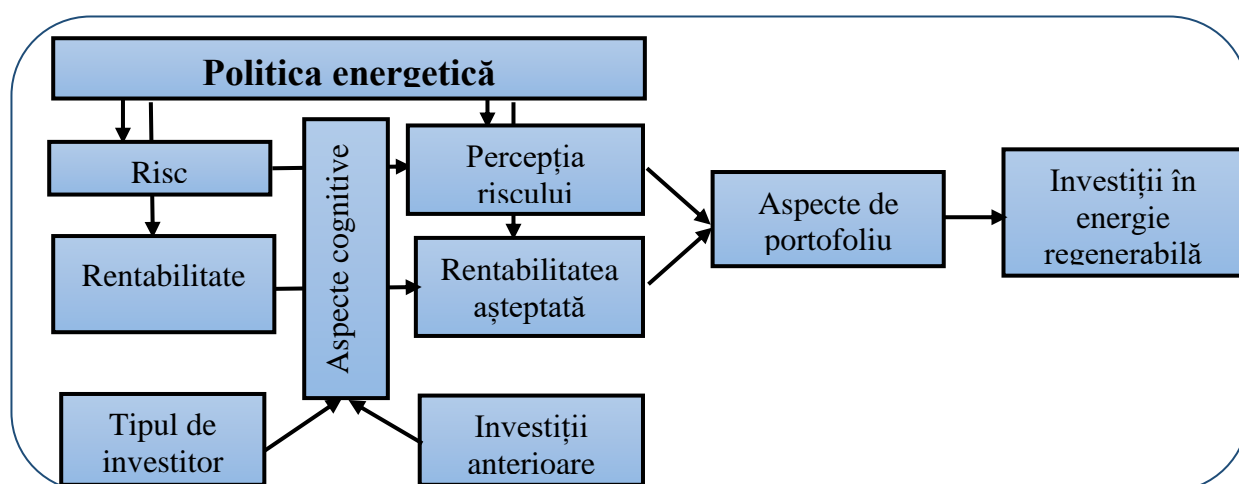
Politica energetică

Risc

Rentabilitate

Aspecte cognitive

Percepția riscului

Rentabilitatea așteptată

Aspecte de portofoliu

Investiții în energie regenerabilă

Tipul de investitor

Investiții anterioare